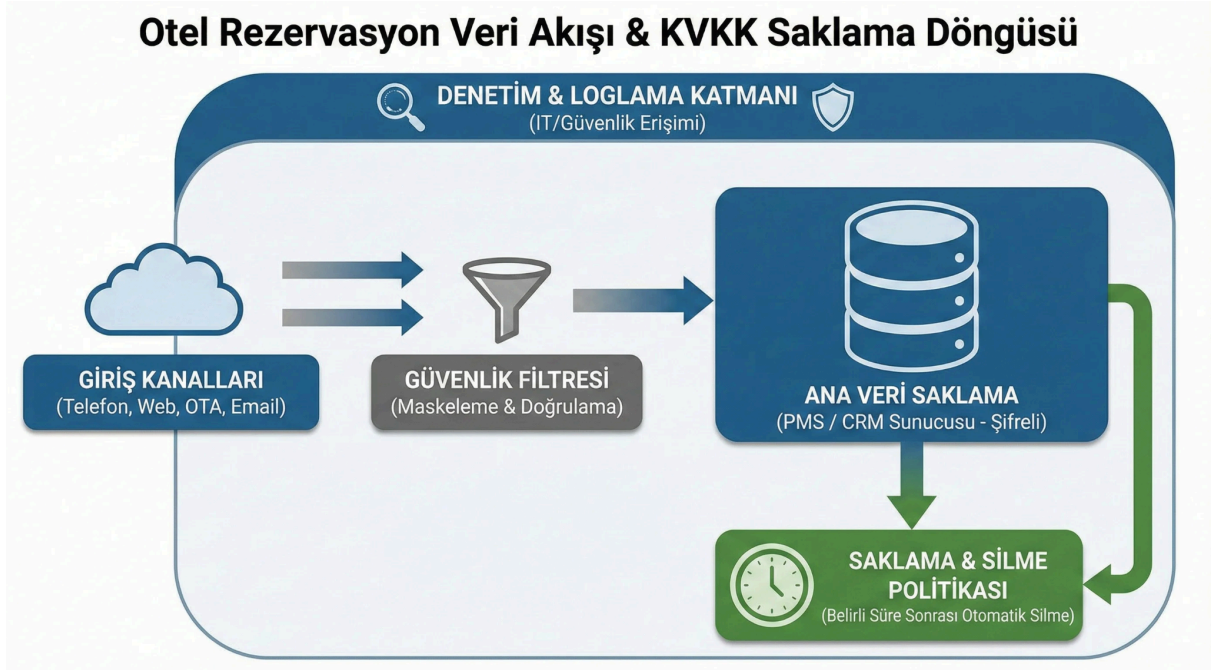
Otel Rezervasyon Veri Akışı & KVKK Saklama Döngüsü

DENETİM & LOGLAMA KATMANI
(IT/Güvenlik Erişimi)

GİRİŞ KANALLARI
(Telefon, Web, OTA, Email)

GÜVENLİK FİLTRESİ
(Maskeleme & Doğrulama)

ANA VERİ SAKLAMA
(PMS / CRM Sunucusu - Şifreli)

SAKLAMA & SİLME POLİTİKASI
(Belirli Süre Sonrası Otomatik Silme)